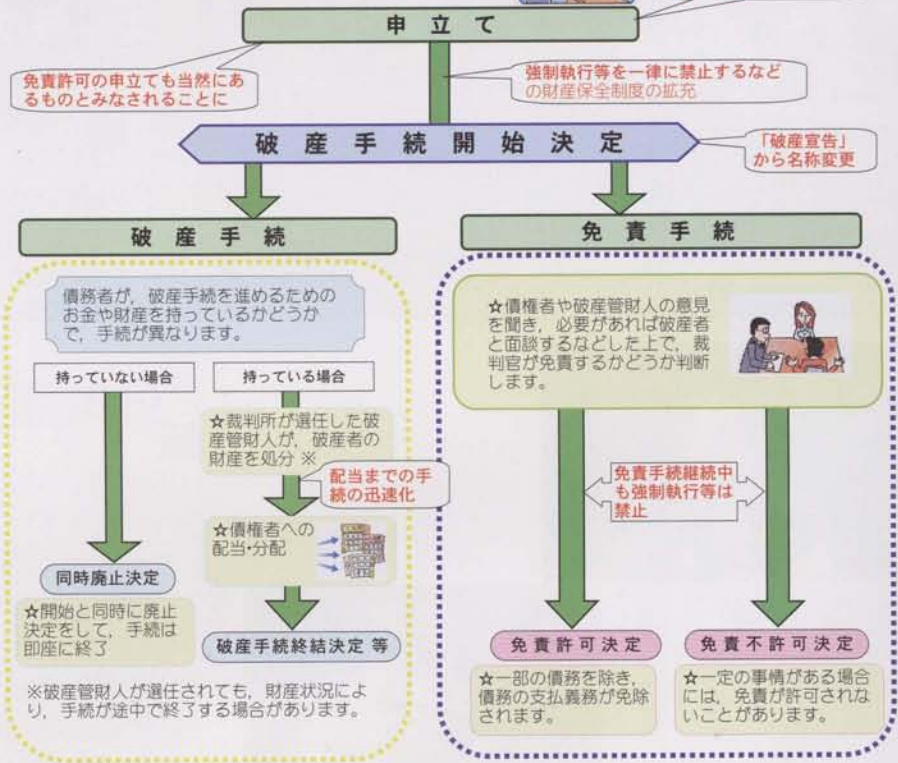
申立て

免責許可の申立ても当然にあるものとみなされることに

強制執行等を一律に禁止するなどの財産保全制度の拡充

破産手続開始決定

「破産宣告」から名称変更

破産手続

免責手続

債務者が，破産手続を進めるためのお金や財産を持っているかどうかで，手続が異なります。

持っていない場合

持っている場合

☆裁判所が選任した破産管財人が，破産者の財産を処分 ※

配当までの手続の迅速化

☆債権者への配当･分配

同時廃止決定

☆開始と同時に廃止決定をして，手続は即座に終了

破産手続終結決定 等

※破産管財人が選任されても，財産状況により，手続が途中で終了する場合があります。

☆債権者や破産管財人の意見を聞き，必要があれば破産者と面談するなどした上で，裁判官が免責するかどうか判断します。

免責手続継続中も強制執行等は禁止

免責許可決定

☆一部の債務を除き，債務の支払義務が免除されます。

免責不許可決定

☆一定の事情がある場合には，免責が許可されないことがあります。